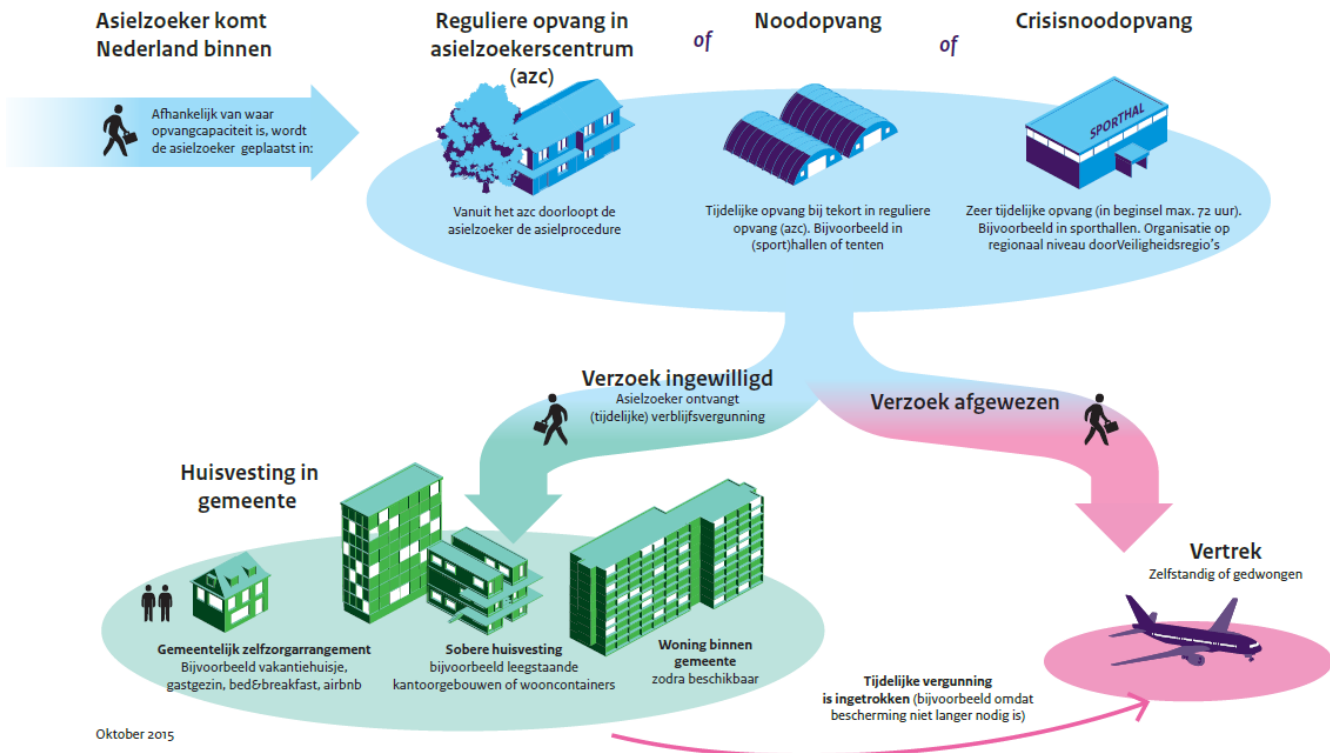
Asielzoeker komt Nederland binnen

Afhankelijk van waar opvangcapaciteit is, wordt de asielzoeker geplaatst in:

Reguliere opvang in asielzoekerscentrum (azc)

Vanuit het azc doorloopt de asielzoeker de asielprocedure

of

Noodopvang

Tijdelijke opvang bij tekort in reguliere opvang (azc). Bijvoorbeeld in (sport)hallen of tenten

of

Crisisnoodopvang

SPORTHAL

Zeer tijdelijke opvang (in beginsel max. 72 uur). Bijvoorbeeld in sporthallen. Organisatie op regionaal niveau doorVeiligheidsregio's

Verzoek ingewilligd
Asielzoeker ontvangt (tijdelijke) verblijfsvergunning

Verzoek afgewezen

Huisvesting in gemeente

Gemeentelijk zelfzorgarrangement
Bijvoorbeeld vakantiehuisje, gastgezin, bed&breakfast, airbnb

Sobere huisvesting
bijvoorbeeld leegstaande kantoorgebouwen of wooncontainers

Woning binnen gemeente
zodra beschikbaar

Vertrek
Zelfstandig of gedwongen

Tijdelijke vergunning is ingetrokken (bijvoorbeeld omdat bescherming niet langer nodig is)

Oktober 2015